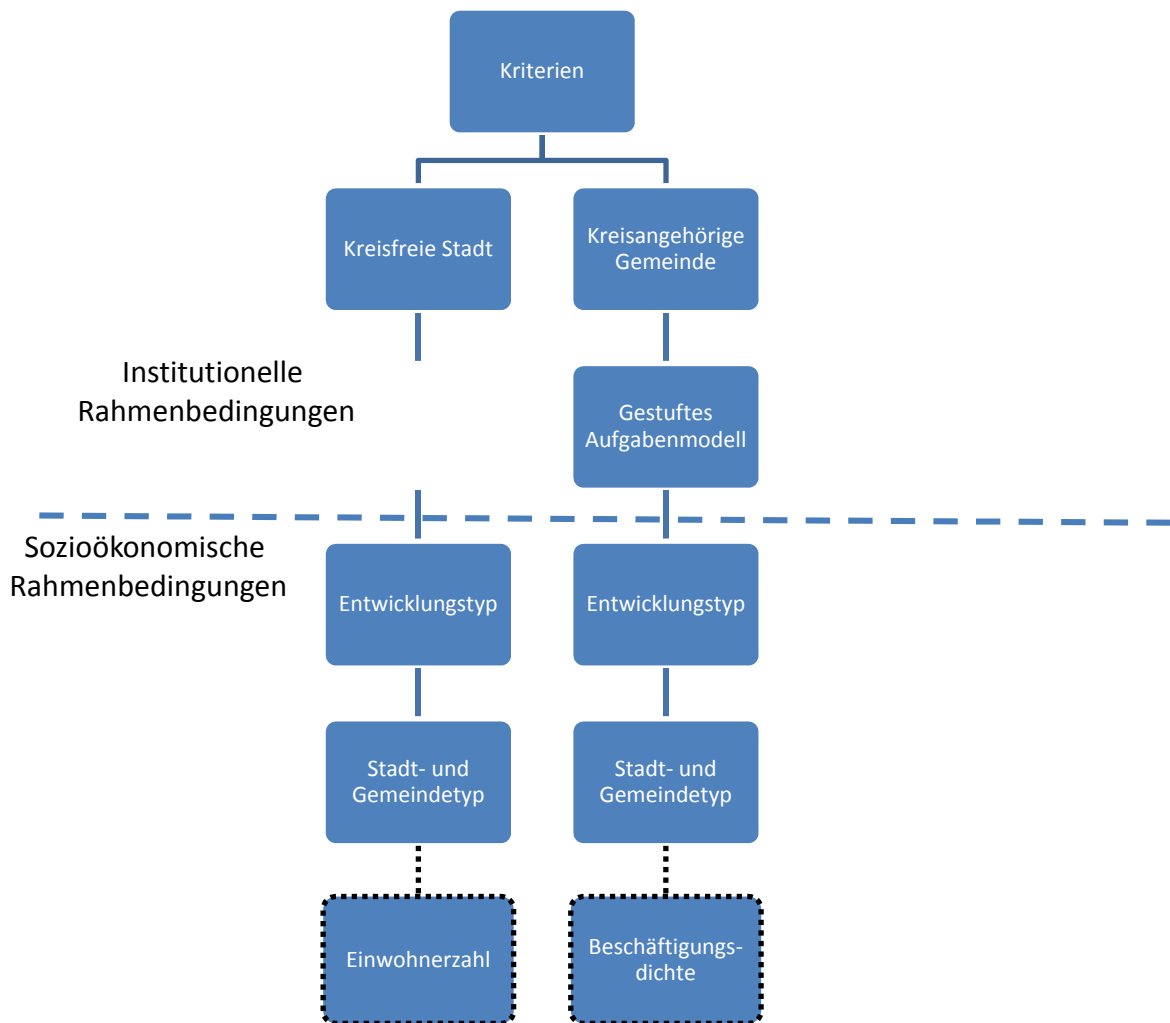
Kriterien

Kreisfreie Stadt

Kreisangehörige Gemeinde

Institutionelle Rahmenbedingungen

Gestuftes Aufgabenmodell

Sozioökonomische Rahmenbedingungen

Entwicklungstyp

Entwicklungstyp

Stadt- und Gemeindetyp

Stadt- und Gemeindetyp

Einwohnerzahl

Beschäftigungsdichte